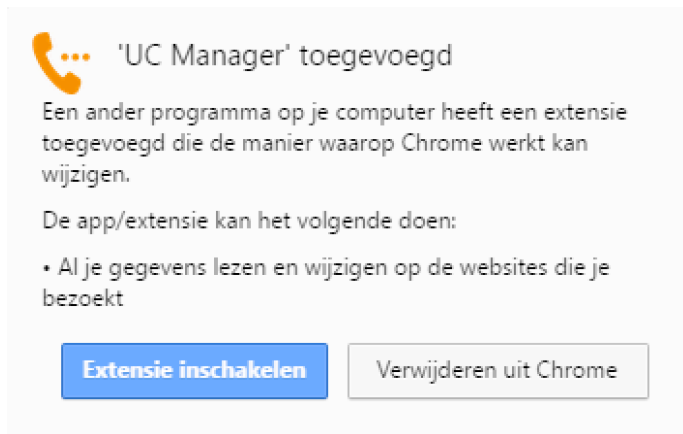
'UC Manager' toegevoegd

Een ander programma op je computer heeft een extensie toegevoegd die de manier waarop Chrome werkt kan wijzigen.

De app/extensie kan het volgende doen:

• Al je gegevens lezen en wijzigen op de websites die je bezoekt

Extensie inschakelen

Verwijderen uit Chrome